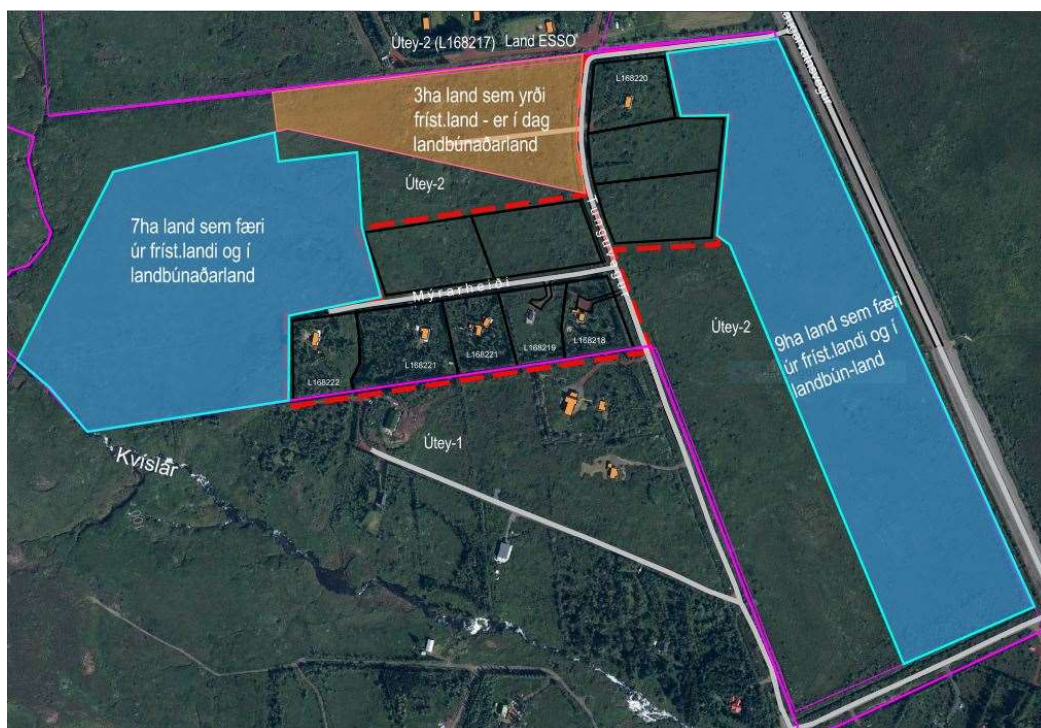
Útey-2 (L168217) Land ESSO

3ha land sem yrði fríst.land - er í dag landbúnaðarland

L168220

Útey-2

7ha land sem færi úr fríst.landi og í landbúnaðarland

Túngata

Mýrarheiði

L168222

L168221

L168221

L168219

L168218

Útey-2

9ha land sem færi úr fríst.landi og í landbún-land

Útey-1

Kvíslar